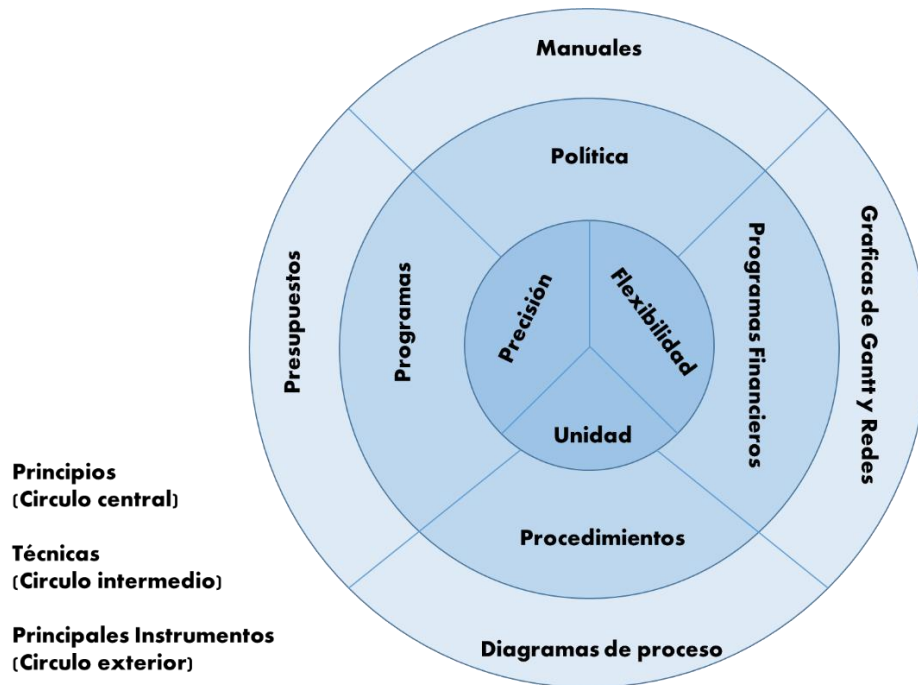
Manuales

Política

Presupuestos

Programas

Precisión

Flexibilidad

Unidad

Programas Financieros

Graficas de Gantt y Redes

Procedimientos

Diagramas de proceso

Principios
(Circulo central)

Técnicas
(Circulo intermedio)

Principales Instrumentos
(Circulo exterior)